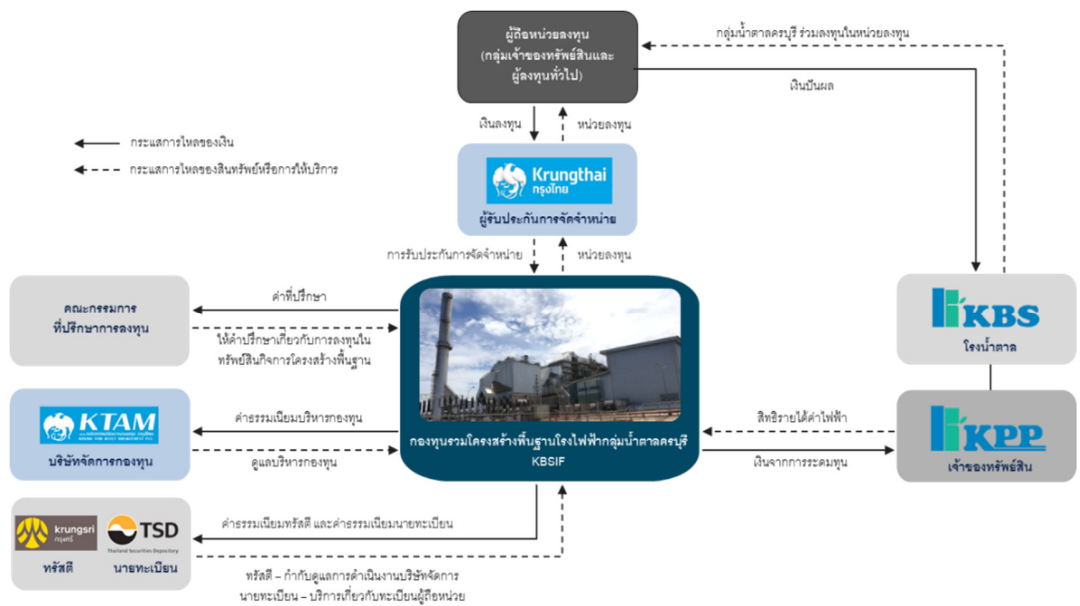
ผู้ถือหน่วยลงทุน (กลุ่มเจ้าของทรัพย์สินและผู้ลงทุนทั่วไป)

กลุ่มน้ำตาลครบุรี ร่วมลงทุนในหน่วยลงทุน

เงินปันผล

กระแสการไหลของเงิน

กระแสการไหลของสินทรัพย์หรือการให้บริการ

เงินลงทุน

หน่วยลงทุน

Krungthai กรุงไทย

ผู้รับประกันการจัดจำหน่าย

การรับประกันการจัดจำหน่าย

หน่วยลงทุน

คณะกรรมการที่ปรึกษาการลงทุน

ค่าที่ปรึกษา

ให้คำปรึกษาเกี่ยวกับการลงทุนในทรัพย์สินกิจการโครงสร้างพื้นฐาน

KBS

โรงน้ำตาล

KTAM

บริษัทจัดการกองทุน

ค่าธรรมเนียมบริหารกองทุน

ดูแลบริหารกองทุน

กองทุนรวมโครงสร้างพื้นฐานโรงไฟฟ้ากลุ่มน้ำตาลครบุรี KBSIF

สิทธิรายได้ค่าไฟฟ้า

เงินจากการระดมทุน

KPP

เจ้าของทรัพย์สิน

krungsri กรุงศรี

TSD Thailand Securities Depository

ทรัสตี

นายทะเบียน

ค่าธรรมเนียมทรัสตี และค่าธรรมเนียมนายทะเบียน

ทรัสตี – กำกับดูแลการดำเนินงานบริษัทจัดการ
นายทะเบียน – บริการเกี่ยวกับทะเบียนผู้ถือหน่วย